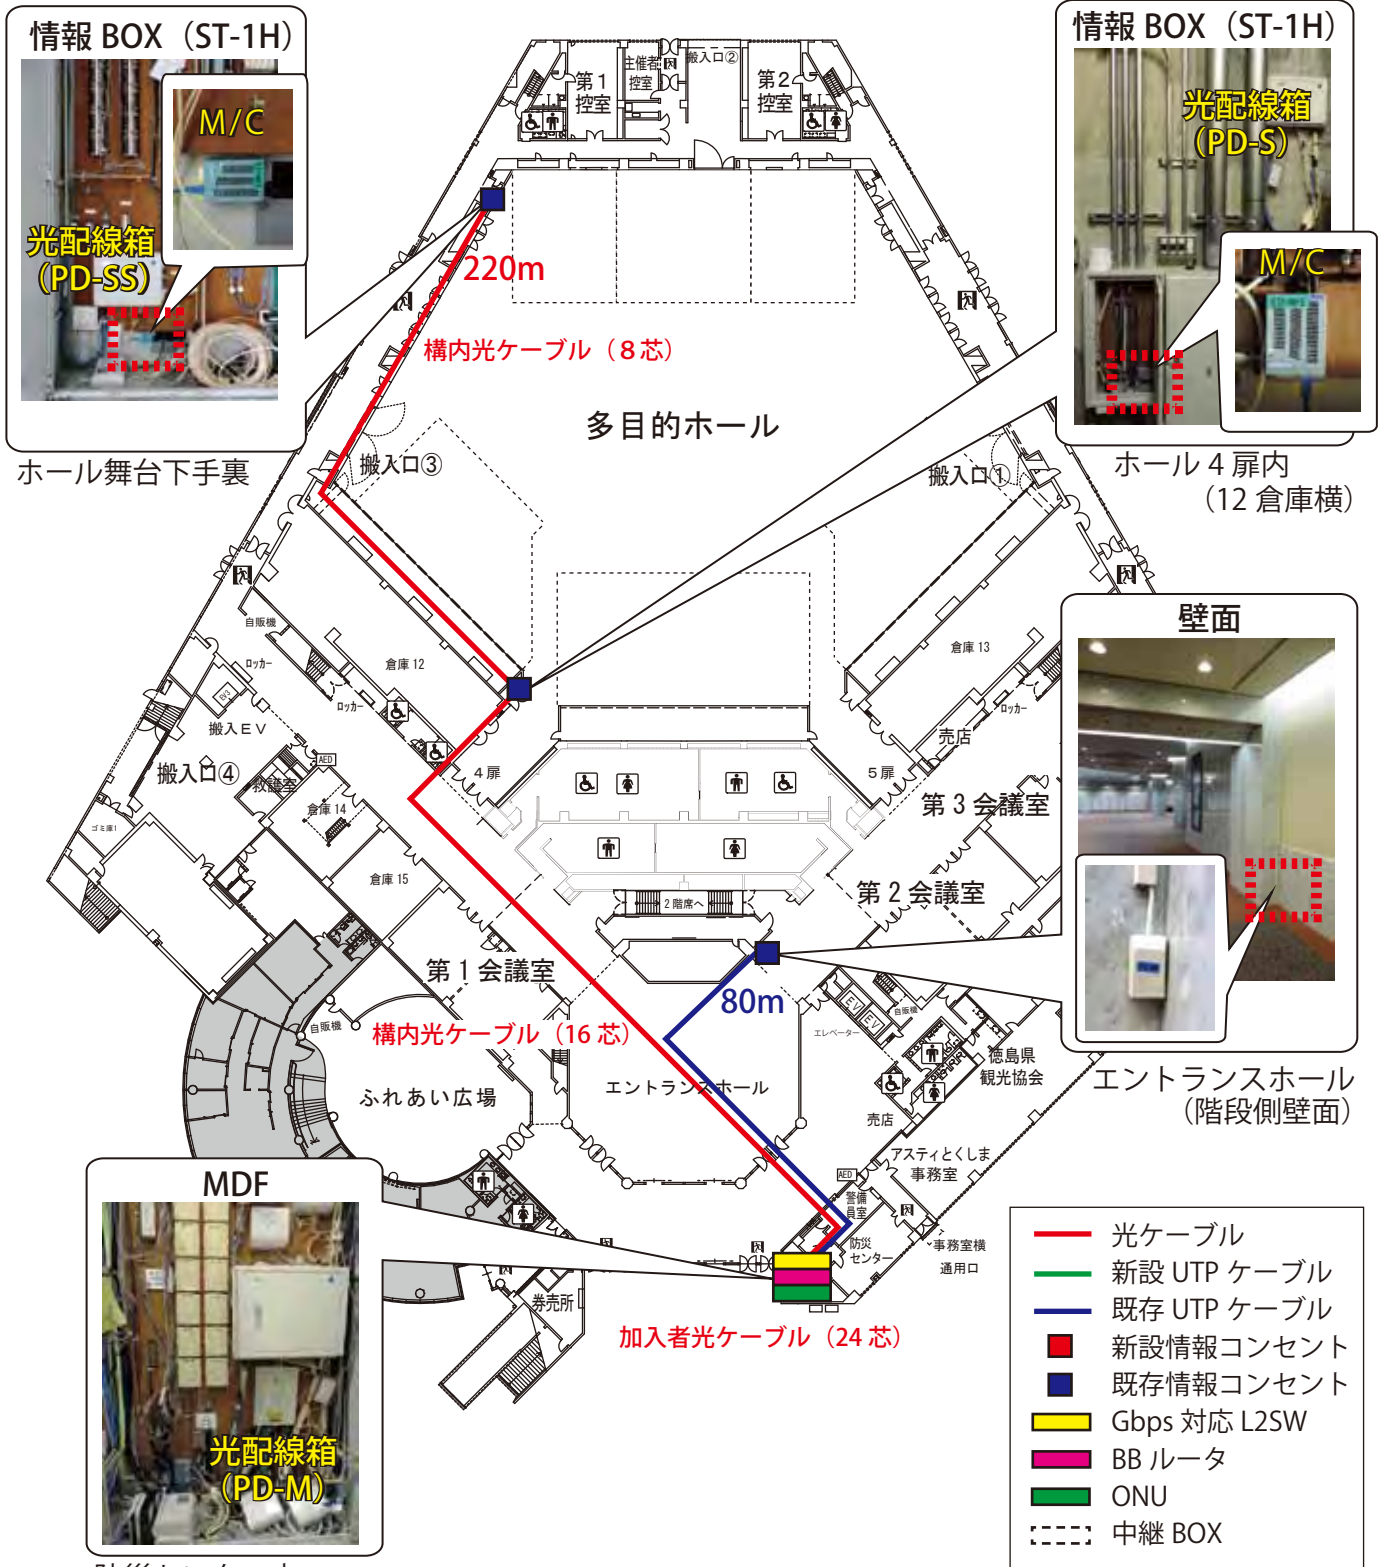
情報 BOX（ST-1H）

M/C

光配線箱（PD-SS）

ホール舞台下手裏

情報 BOX（ST-1H）

光配線箱（PD-S）

M/C

ホール 4 扉内（12 倉庫横）

第 1 控室

主催者控室

搬入口②

第 2 控室

220m

構内光ケーブル（8 芯）

多目的ホール

搬入口③

搬入口①

壁面

自販機

ロッカー

倉庫 12

倉庫 13

ロッカー

搬入ＥＶ

ロッカー

売店

搬入口④

救護室

AED

4 扉

5 扉

倉庫 14

第 3 会議室

ゴミ庫

倉庫 15

第 2 会議室

2 階席へ

第 1 会議室

80m

EV

EV

自販機

エレベーター

自販機

構内光ケーブル（16 芯）

徳島県観光協会

エントランスホール

エントランスホール（階段側壁面）

ふれあい広場

売店

アスティとくしま事務室

AED

MDF

警備員室

防災センター

事務室横通用口

券売所

加入者光ケーブル（24 芯）

光配線箱（PD-M）

光ケーブル

新設 UTP ケーブル

既存 UTP ケーブル

新設情報コンセント

既存情報コンセント

Gbps 対応 L2SW

BB ルータ

ONU

中継 BOX